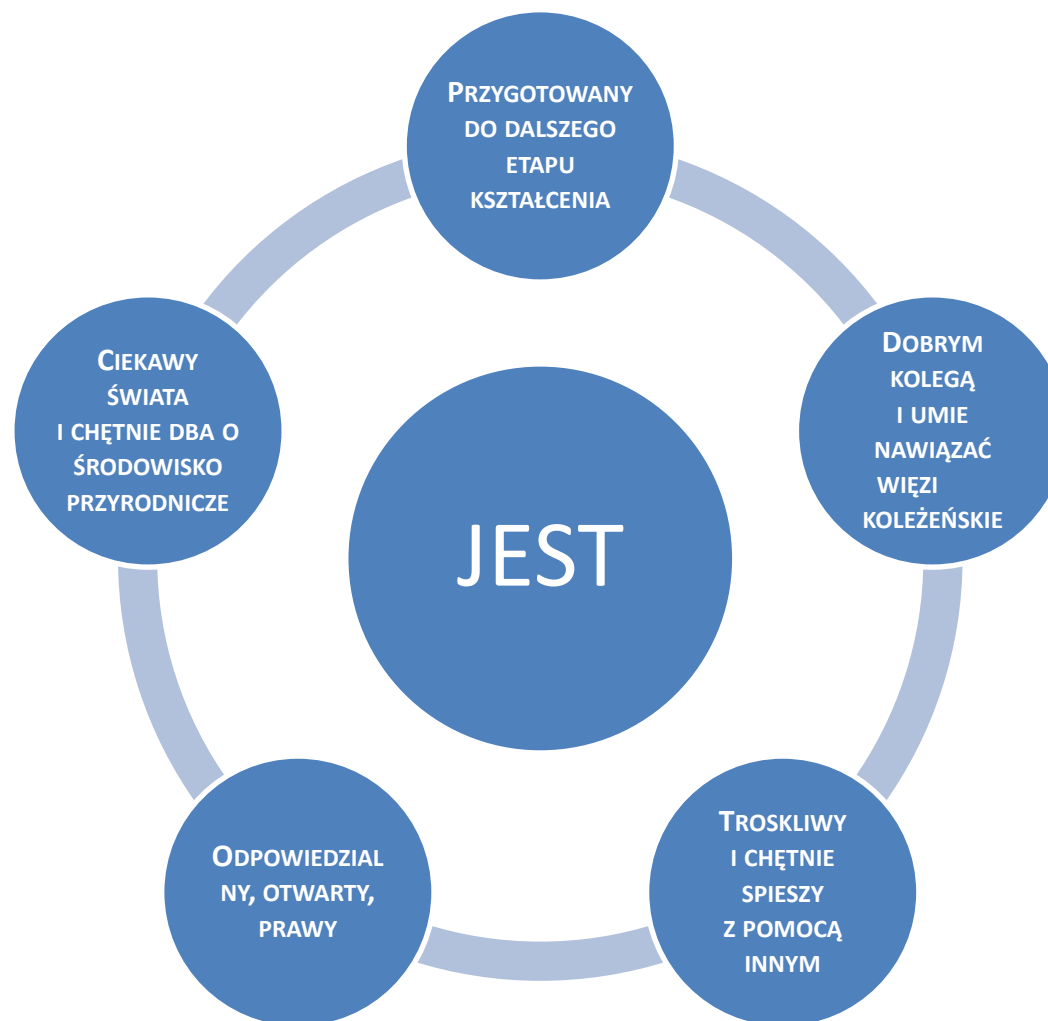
JEST

Przygotowany do dalszego etapu kształcenia

Dobrym kolegą i umie nawiązać więzi koleżeńskie

Troskliwy i chętnie spieszy z pomocą innym

Odpowiedzial ny, otwarty, prawy

Ciekawy świata i chętnie dba o środowisko przyrodnicze